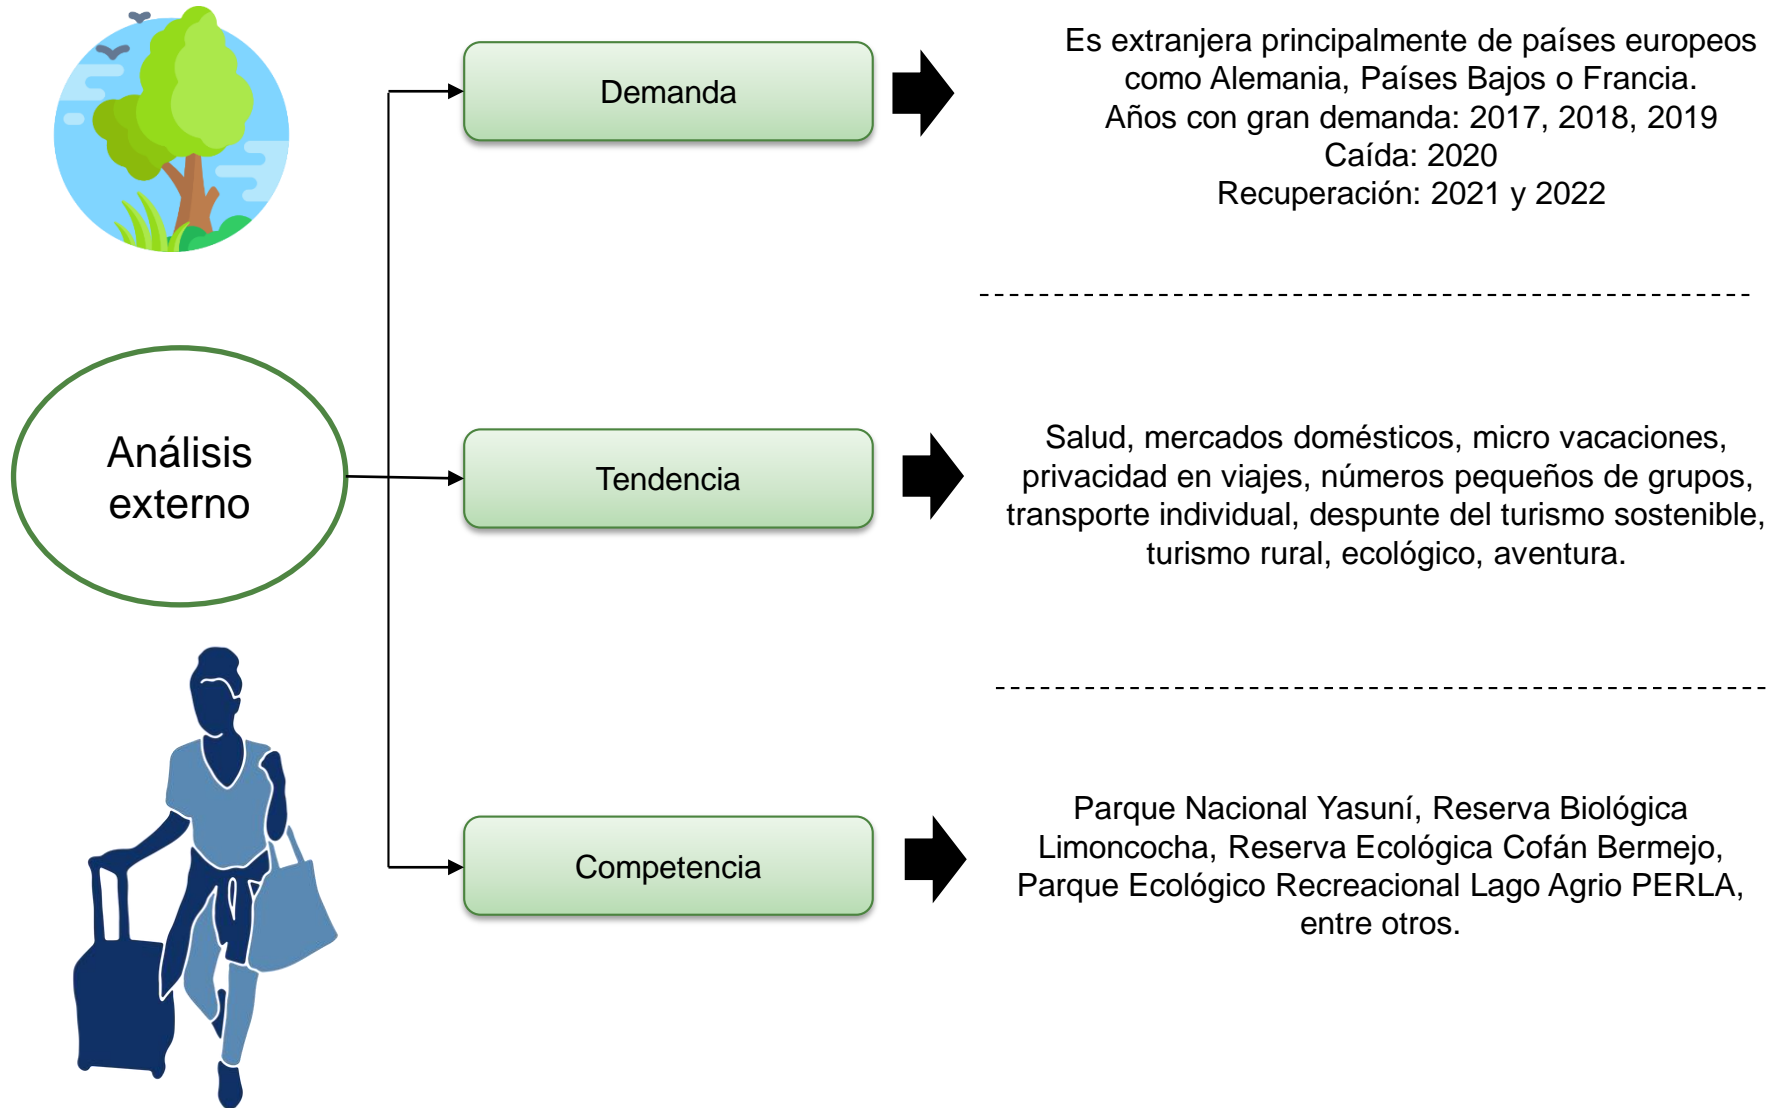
Análisis externo

Demanda

Es extranjera principalmente de países europeos como Alemania, Países Bajos o Francia.
Años con gran demanda: 2017, 2018, 2019
Caída: 2020
Recuperación: 2021 y 2022

Tendencia

Salud, mercados domésticos, micro vacaciones, privacidad en viajes, números pequeños de grupos, transporte individual, despunte del turismo sostenible, turismo rural, ecológico, aventura.

Competencia

Parque Nacional Yasuní, Reserva Biológica Limoncocha, Reserva Ecológica Cofán Bermejo, Parque Ecológico Recreacional Lago Agrio PERLA, entre otros.